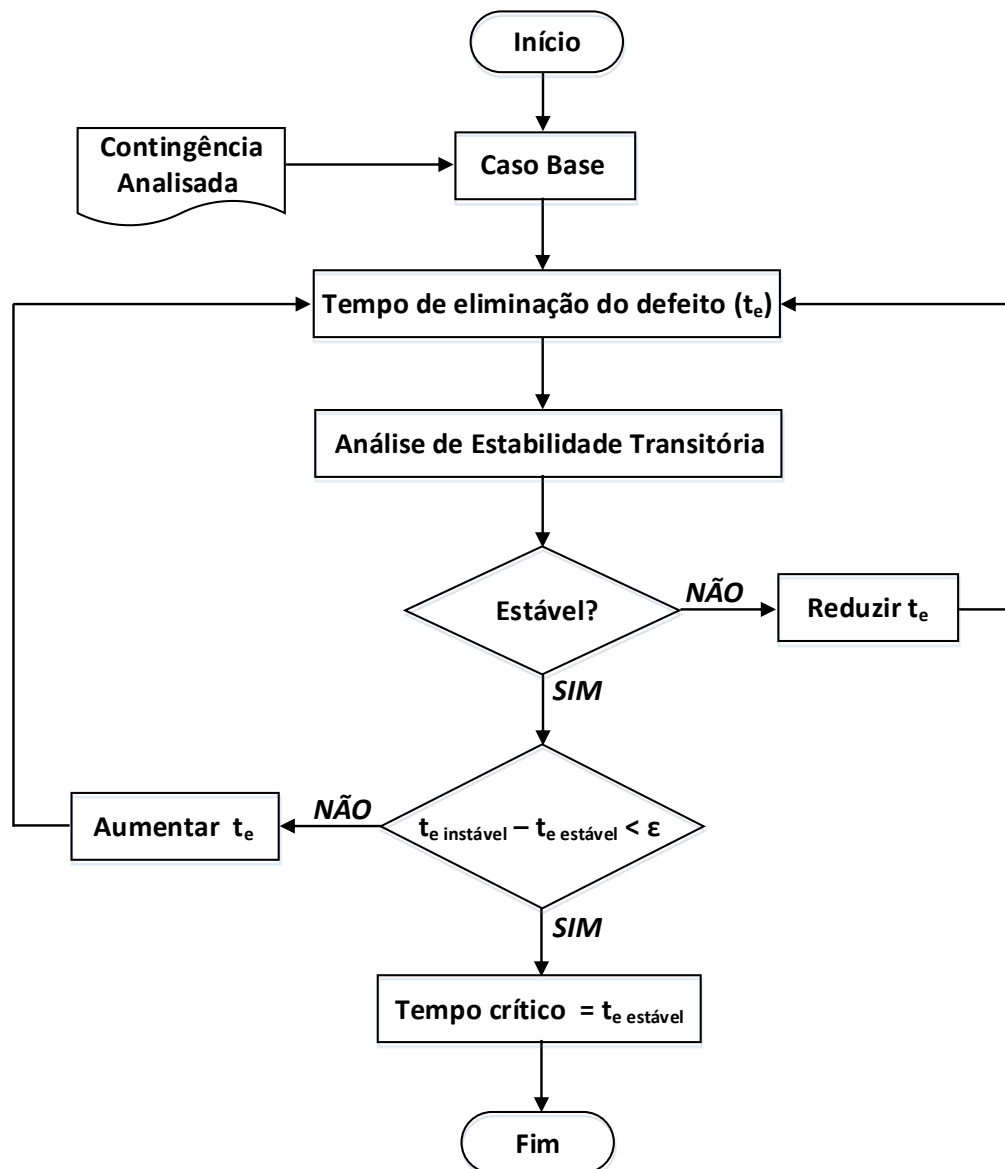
Início

Contingência Analisada

Caso Base

Tempo de eliminação do defeito ($t_e$)

Análise de Estabilidade Transitória

Estável?

NÃO

Reduzir $t_e$

SIM

Aumentar $t_e$

NÃO

$t_{e\ instável} - t_{e\ estável} < \varepsilon$

SIM

Tempo crítico = $t_{e\ estável}$

Fim